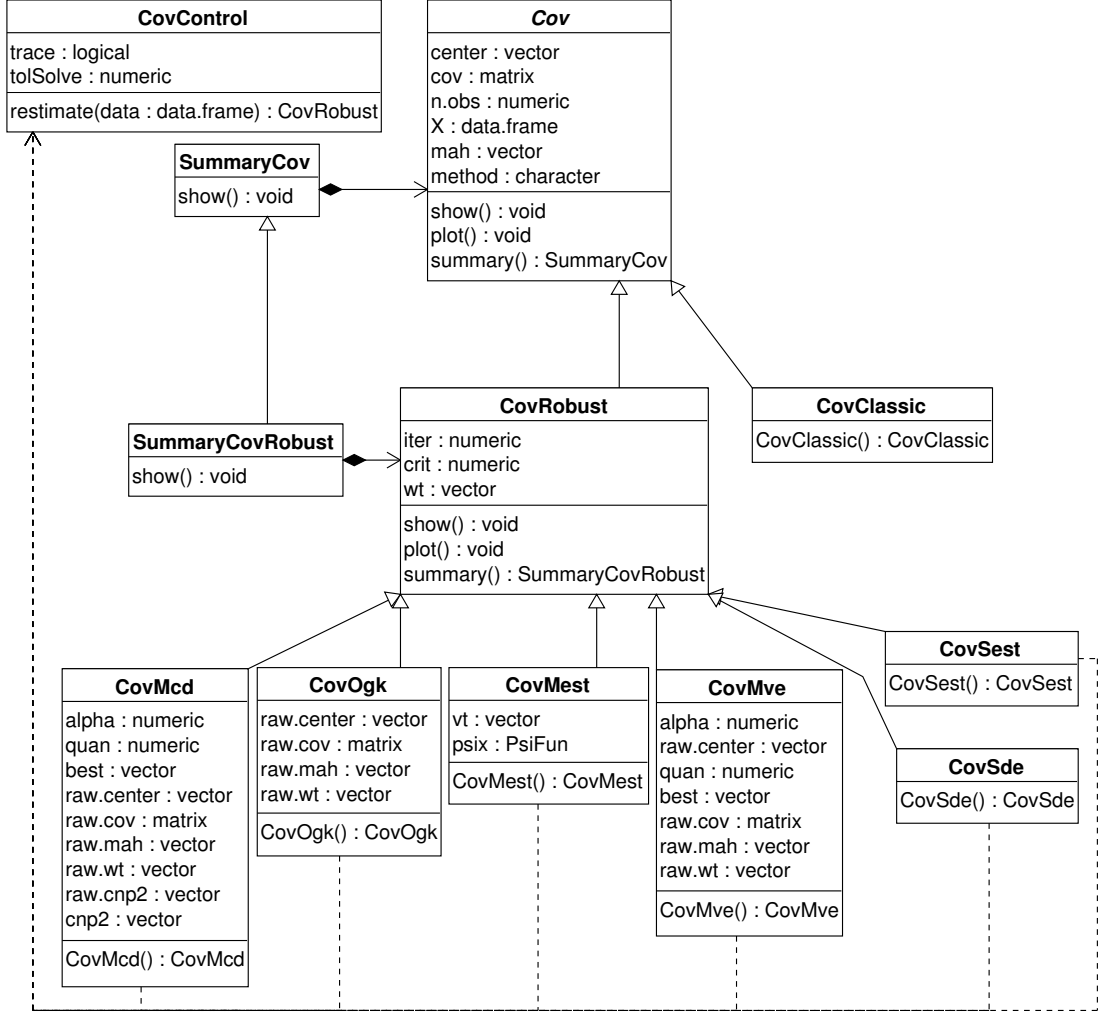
CovControl
trace : logical
tolSolve : numeric
restimate(data : data.frame) : CovRobust

Cov
center : vector
cov : matrix
n.obs : numeric
X : data.frame
mah : vector
method : character
show() : void
plot() : void
summary() : SummaryCov

SummaryCov
show() : void

CovRobust
iter : numeric
crit : numeric
wt : vector
show() : void
plot() : void
summary() : SummaryCovRobust

CovClassic
CovClassic() : CovClassic

SummaryCovRobust
show() : void

CovSest
CovSest() : CovSest

CovMcd
alpha : numeric
quan : numeric
best : vector
raw.center : vector
raw.cov : matrix
raw.mah : vector
raw.wt : vector
raw.cnp2 : vector
cnp2 : vector
CovMcd() : CovMcd

CovOgk
raw.center : vector
raw.cov : matrix
raw.mah : vector
raw.wt : vector
CovOgk() : CovOgk

CovMest
vt : vector
psix : PsiFun
CovMest() : CovMest

CovMve
alpha : numeric
raw.center : vector
quan : numeric
best : vector
raw.cov : matrix
raw.mah : vector
raw.wt : vector
CovMve() : CovMve

CovSde
CovSde() : CovSde